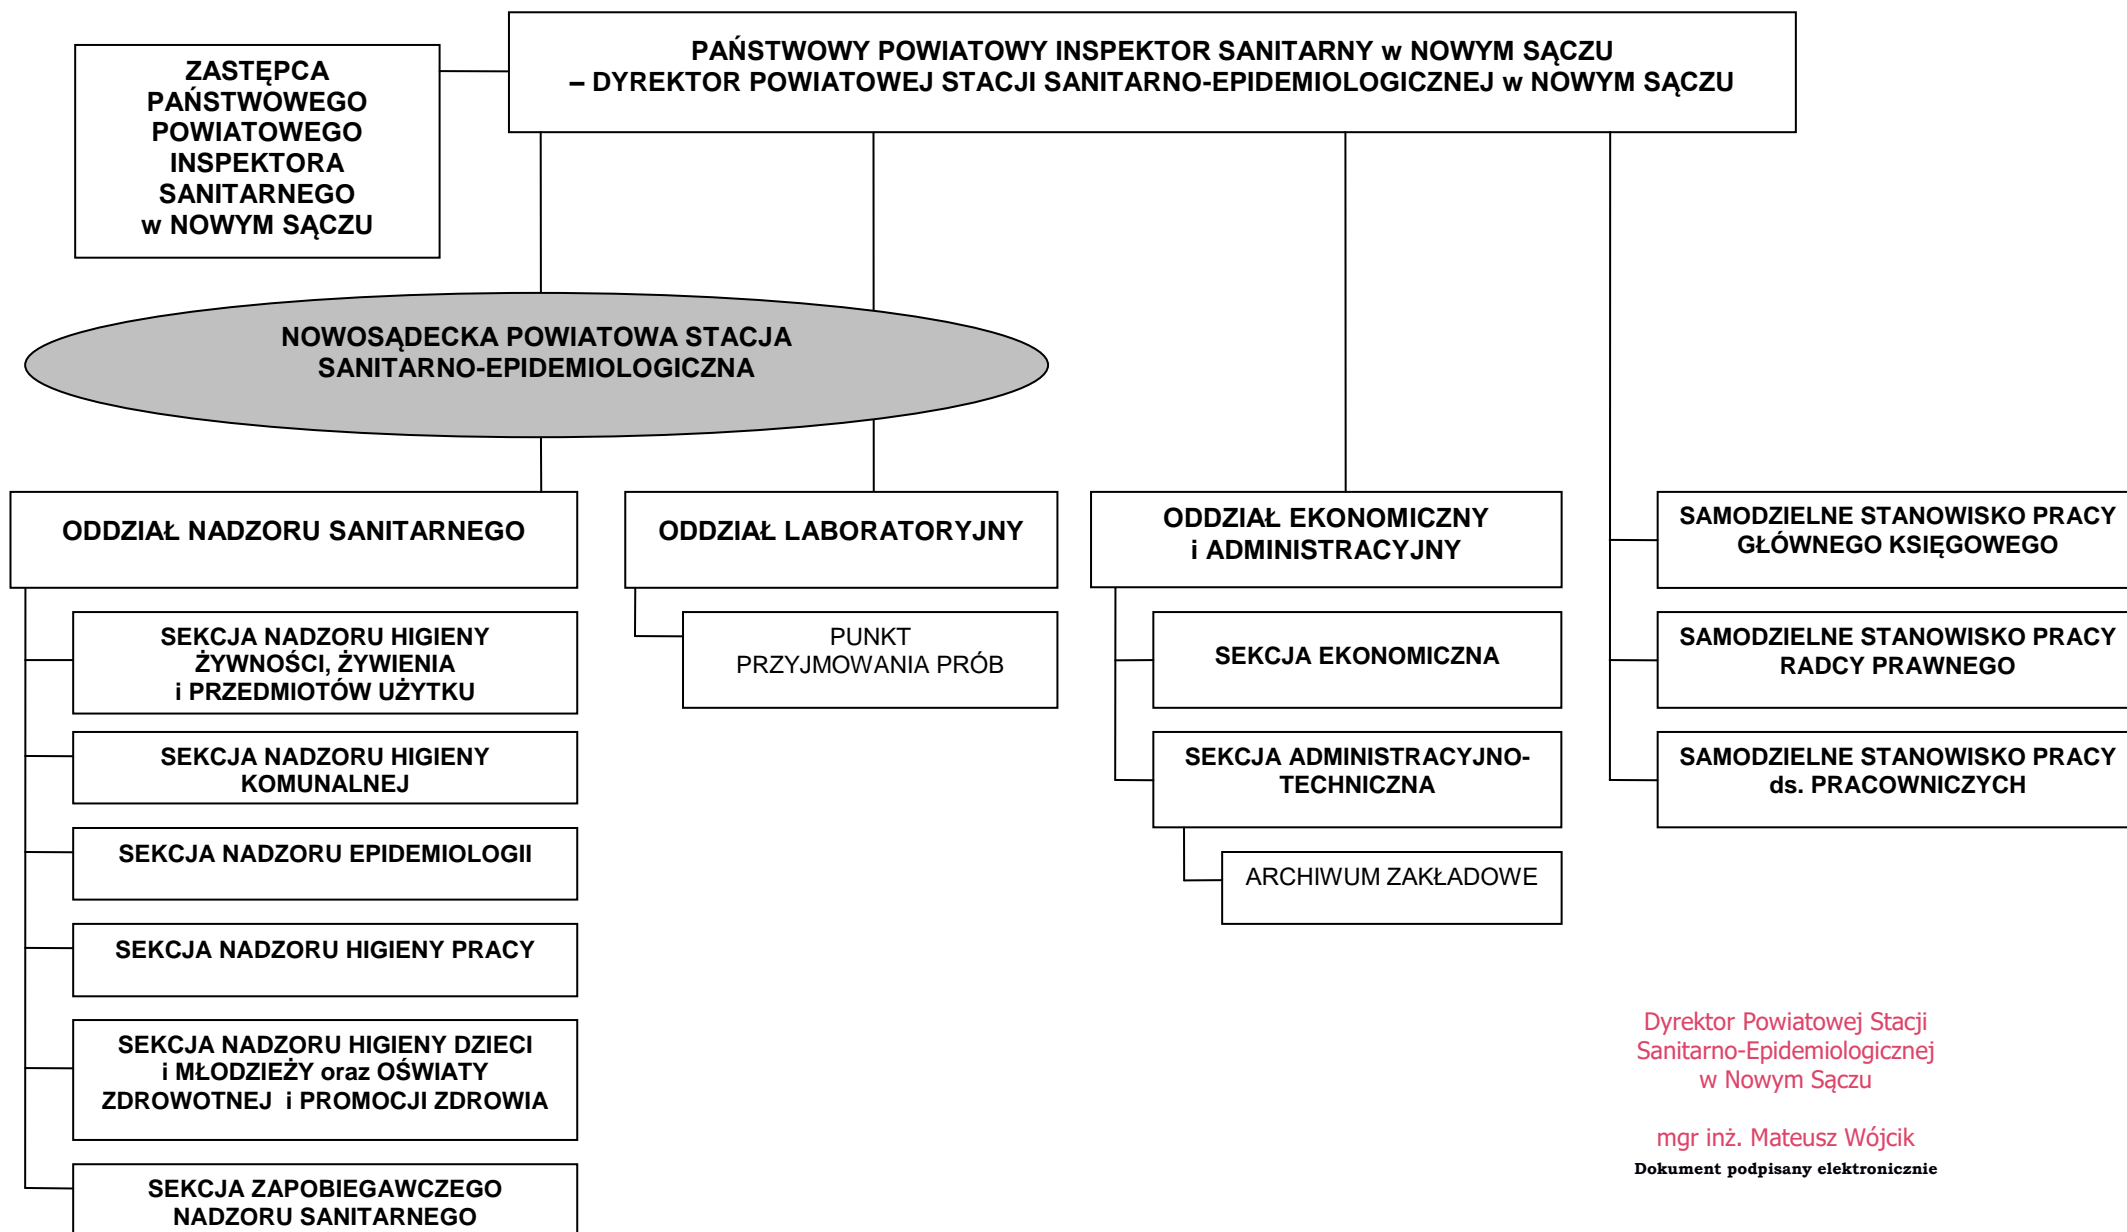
ZASTĘPCA PAŃSTWOWEGO POWIATOWEGO INSPEKTORA SANITARNEGO w NOWYM SĄCZU

PAŃSTWOWY POWIATOWY INSPEKTOR SANITARNY w NOWYM SĄCZU
– DYREKTOR POWIATOWEJ STACJI SANITARNO-EPIDEMIOLOGICZNEJ w NOWYM SĄCZU

NOWOSĄDECKA POWIATOWA STACJA SANITARNO-EPIDEMIOLOGICZNA

ODDZIAŁ NADZORU SANITARNEGO

SEKCJA NADZORU HIGIENY ŻYWNOŚCI, ŻYWIENIA i PRZEDMIOTÓW UŻYTKU

SEKCJA NADZORU HIGIENY KOMUNALNEJ

SEKCJA NADZORU EPIDEMIOLOGII

SEKCJA NADZORU HIGIENY PRACY

SEKCJA NADZORU HIGIENY DZIECI i MŁODZIEŻY oraz OŚWIATY ZDROWOTNEJ i PROMOCJI ZDROWIA

SEKCJA ZAPOBIEGAWCZEGO NADZORU SANITARNEGO

ODDZIAŁ LABORATORYJNY

PUNKT PRZYJMOWANIA PRÓB

ODDZIAŁ EKONOMICZNY i ADMINISTRACYJNY

SEKCJA EKONOMICZNA

SEKCJA ADMINISTRACYJNO-TECHNICZNA

ARCHIWUM ZAKŁADOWE

SAMODZIELNE STANOWISKO PRACY GŁÓWNEGO KSIĘGOWEGO

SAMODZIELNE STANOWISKO PRACY RADCY PRAWNEGO

SAMODZIELNE STANOWISKO PRACY ds. PRACOWNICZYCH

Dyrektor Powiatowej Stacji Sanitarno-Epidemiologicznej w Nowym Sączu

mgr inż. Mateusz Wójcik
Dokument podpisany elektronicznie